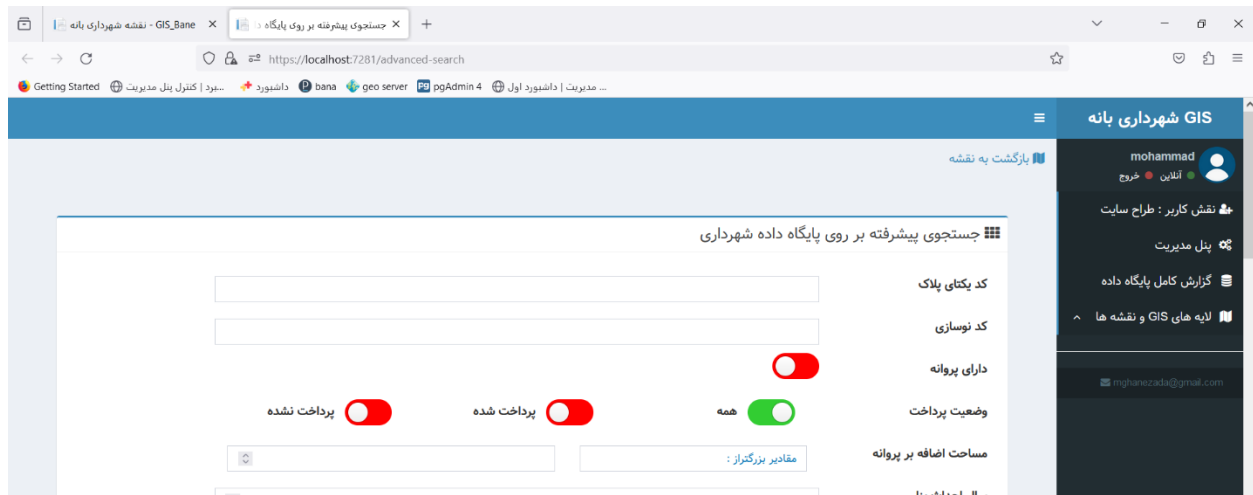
GIS_Bane - نقشه شهرداری بانه ×
جستجوی پیشرفته بر روی پایگاه د ×
+

https://localhost:7281/advanced-search

Getting Started
...برد | کنترل پنل مدیریت
داشبورد
bana
geo server
pgAdmin 4
... مدیریت | داشبورد اول

GIS شهرداری بانه
≡

mohammad
آنلاین
خروج

نقش کاربر : طراح سایت
پنل مدیریت
گزارش کامل پایگاه داده
لایه های GIS و نقشه ها

mghanezada@gmail.com

بازگشت به نقشه

جستجوی پیشرفته بر روی پایگاه داده شهرداری

کد یکتای پلاک
کد نوسازی
دارای پروانه
وضعیت پرداخت
همه
پرداخت شده
پرداخت نشده
مساحت اضافه بر پروانه
مقادیر بزرگتراز :